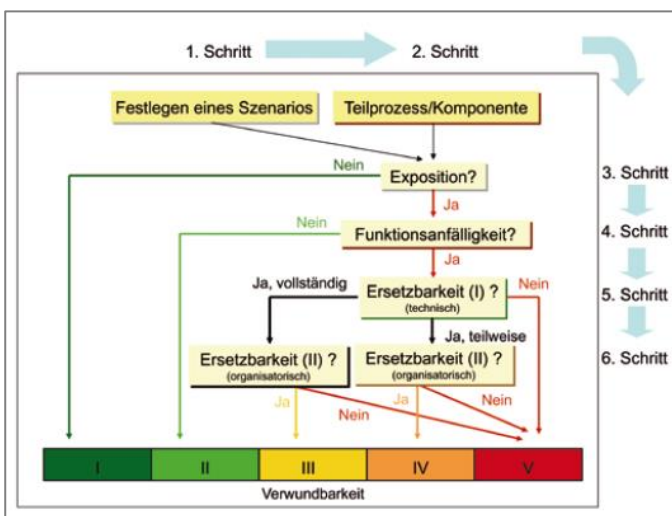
1. Schritt

2. Schritt

Festlegen eines Szenarios

Teilprozess/Komponente

Nein

Exposition?

Ja

Nein

Funktionsanfälligkeit?

Ja

Ja, vollständig

Ersetzbarkeit (I) ?
(technisch)

Nein

Ja, teilweise

Ersetzbarkeit (II) ?
(organisatorisch)

Ersetzbarkeit (II) ?
(organisatorisch)

Ja

Nein

Ja

Nein

3. Schritt

4. Schritt

5. Schritt

6. Schritt

| I | II | III | IV | V |
|---|---|---|---|---|

Verwundbarkeit